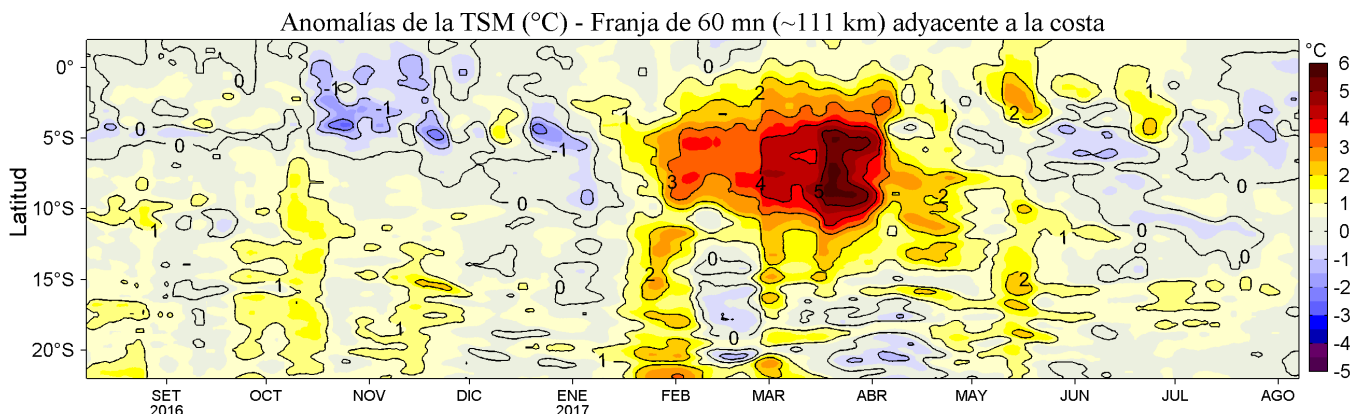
Anomalías de la TSM (°C) - Franja de 60 mn (~111 km) adyacente a la costa

Latitud

0°
5°S
10°S
15°S
20°S

SET 2016
OCT
NOV
DIC
ENE 2017
FEB
MAR
ABR
MAY
JUN
JUL
AGO

°C
6
5
4
3
2
1
0
-1
-2
-3
-4
-5

0
-1
-1
0
0
-1
0
1
1
0
0
-1
2
1
3
4
5
2
1
2
1
1
0
0
2
0
0
1
2
0
1
1